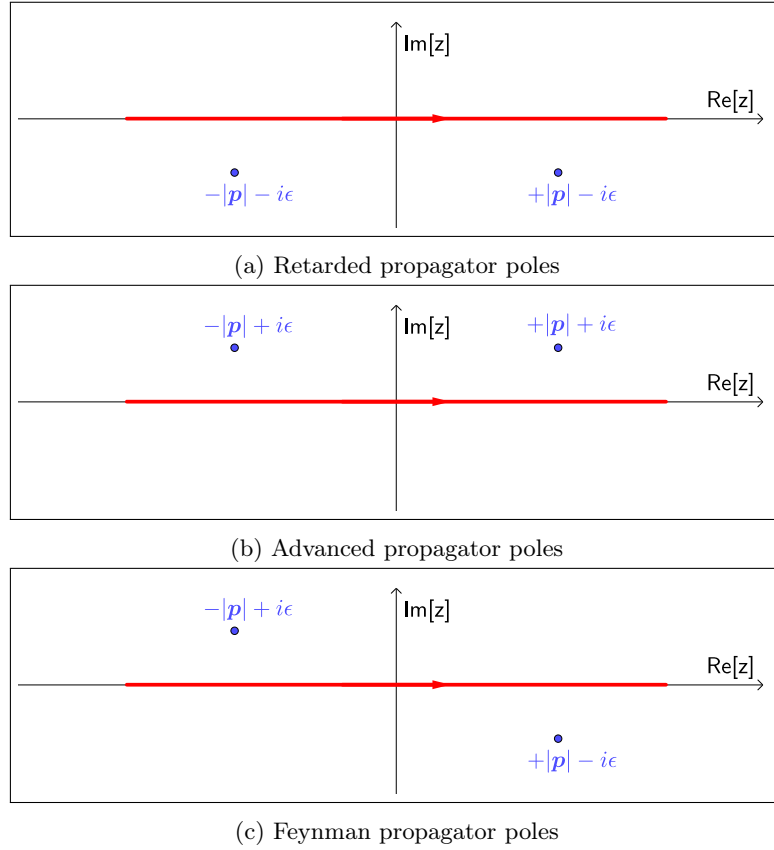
Im[z]

Re[z]

$-|\boldsymbol{p}| - i\epsilon$

$+|\boldsymbol{p}| - i\epsilon$

(a) Retarded propagator poles

$-|\boldsymbol{p}| + i\epsilon$

Im[z]

$+|\boldsymbol{p}| + i\epsilon$

Re[z]

(b) Advanced propagator poles

$-|\boldsymbol{p}| + i\epsilon$

Im[z]

Re[z]

$+|\boldsymbol{p}| - i\epsilon$

(c) Feynman propagator poles